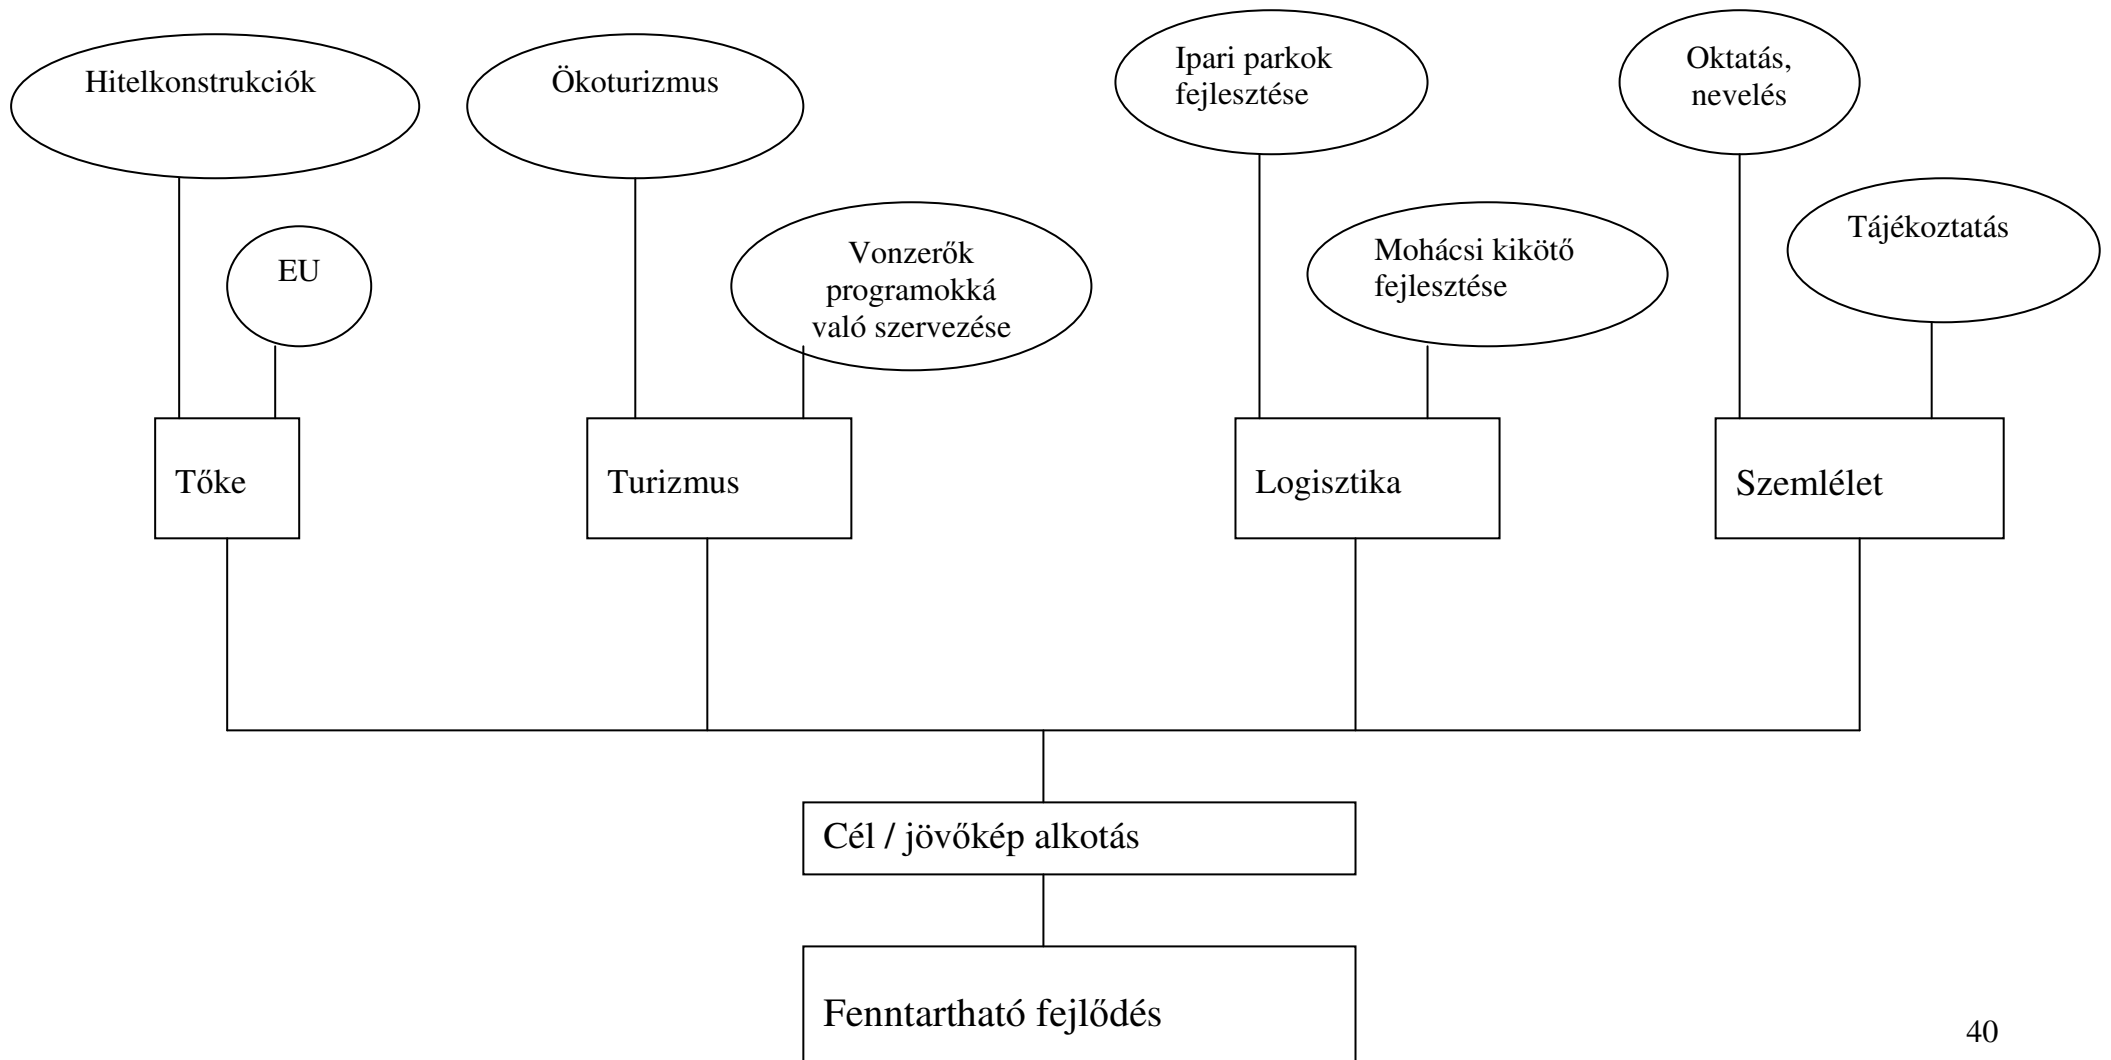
Hitelkonstrukciók

EU

Ökoturizmus

Vonzerők programokká való szervezése

Ipari parkok fejlesztése

Mohácsi kikötő fejlesztése

Oktatás, nevelés

Tájékoztatás

Tőke

Turizmus

Logisztika

Szemlélet

Cél / jövőkép alkotás

Fenntartható fejlődés

40